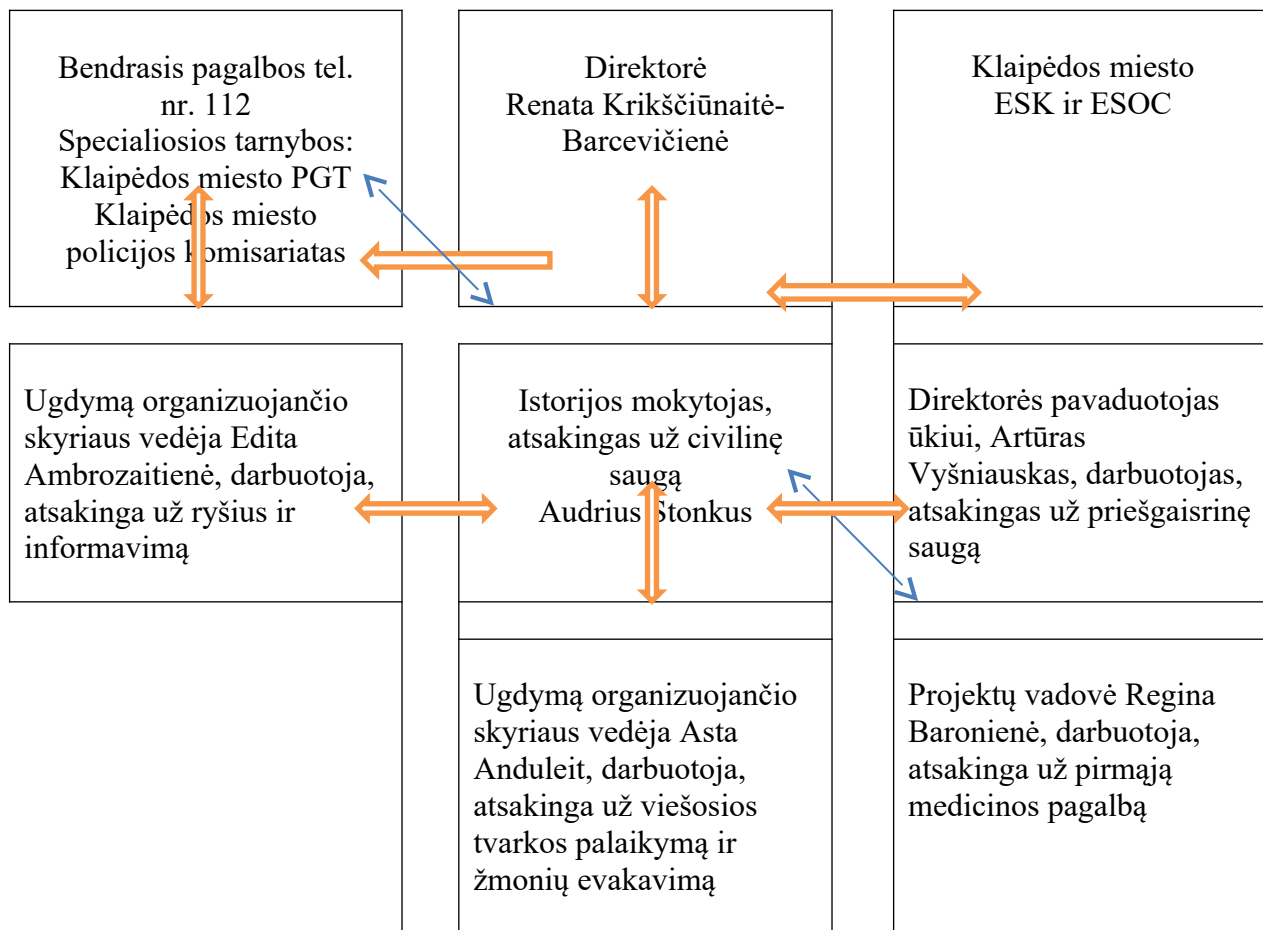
Bendrasis pagalbos tel. nr. 112
Specialiosios tarnybos:
Klaipėdos miesto PGT
Klaipėdos miesto policijos komisariatas

Direktorė
Renata Krikščiūnaitė-Barcevičienė

Klaipėdos miesto ESK ir ESOC

Ugdymą organizuojančio skyriaus vedėja Edita Ambrozaitienė, darbuotoja, atsakinga už ryšius ir informavimą

Istorijos mokytojas, atsakingas už civilinę saugą
Audrius Stonkus

Direktorės pavaduotojas ūkiui, Artūras Vyšniauskas, darbuotojas, atsakingas už priešgaisrinę saugą

Ugdymą organizuojančio skyriaus vedėja Asta Anduleit, darbuotoja, atsakinga už viešosios tvarkos palaikymą ir žmonių evakavimą

Projektų vadovė Regina Baronienė, darbuotoja, atsakinga už pirmąją medicinos pagalbą